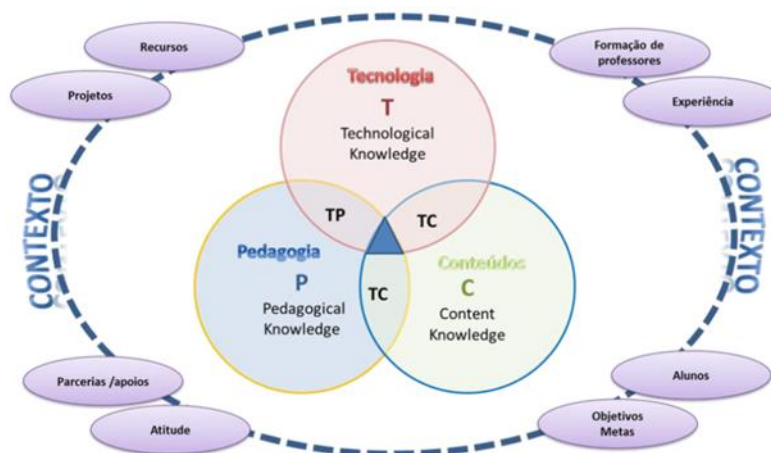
Recursos

Projetos

Formação de professores

Experiência

CONTEXTO

Tecnologia
T
Technological Knowledge

TP

TC

Pedagogia
P
Pedagogical Knowledge

TC

Conteúdos
C
Content Knowledge

CONTEXTO

Parcerias /apoios

Atitude

Alunos

Objetivos Metas